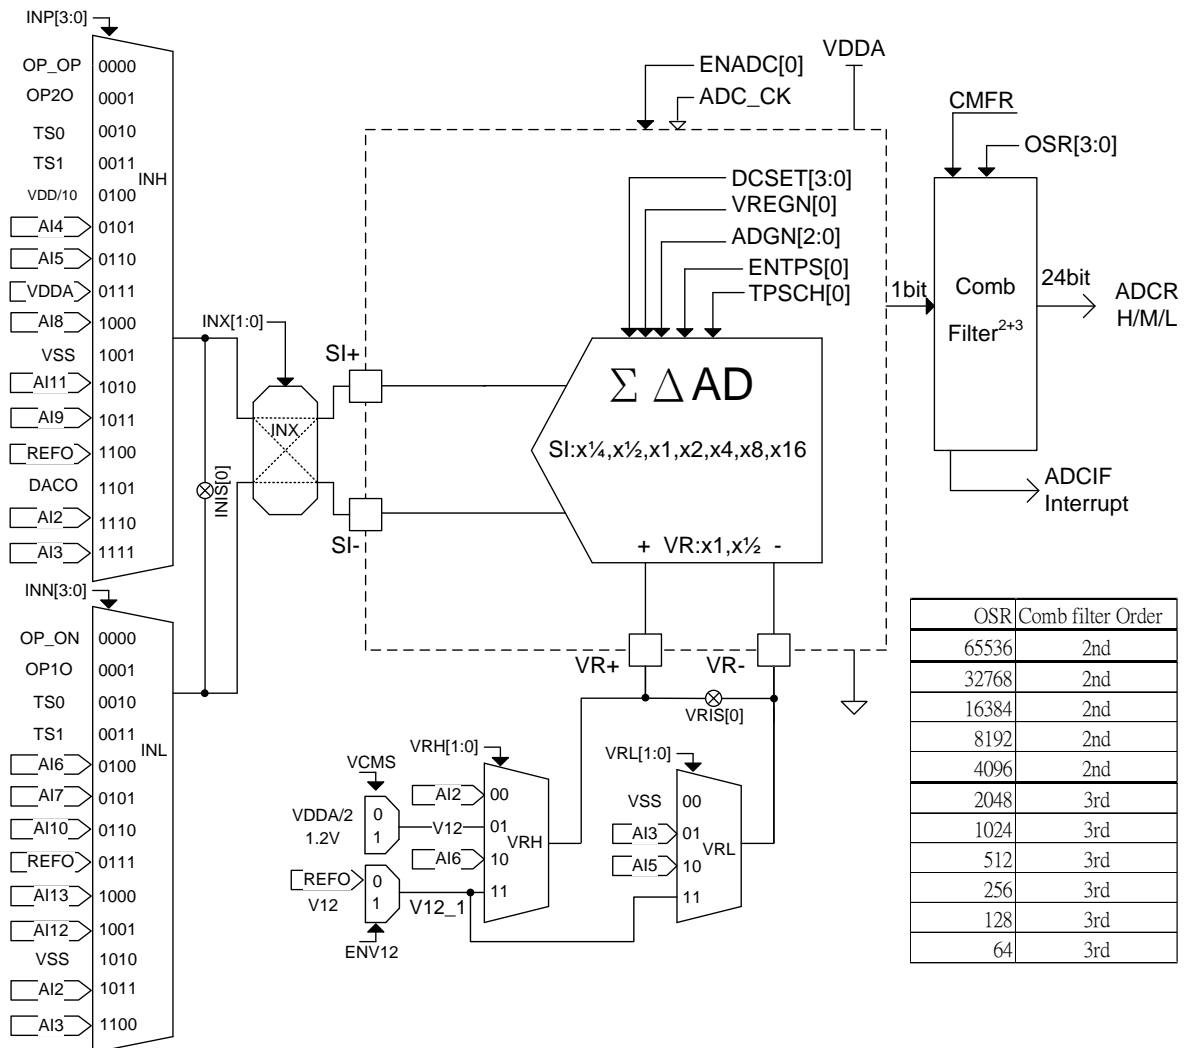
INP[3:0]

OP_OP 0000
OP2O 0001
TS0 0010
TS1 0011
VDD/10 0100
AI4 0101
AI5 0110
VDDA 0111
AI8 1000
VSS 1001
AI11 1010
AI9 1011
REFO 1100
DACO 1101
AI2 1110
AI3 1111
INH

INN[3:0]

OP_ON 0000
OP1O 0001
TS0 0010
TS1 0011
AI6 0100
AI7 0101
AI10 0110
REFO 0111
AI13 1000
AI12 1001
VSS 1010
AI2 1011
AI3 1100
INL

INX[1:0]
INX
INIS[0]
SI+
SI-

ENADC[0]
ADC_CK
VDDA
DCSET[3:0]
VREGN[0]
ADGN[2:0]
ENTPS[0]
TPSCH[0]

$\Sigma\,\Delta$AD
SI:x¼,x½,x1,x2,x4,x8,x16
+ VR:x1,x½ -

VR+
VR-
VRIS[0]

CMFR
OSR[3:0]
1bit
Comb
Filter$^{2+3}$
24bit
ADCR
H/M/L
ADCIF
Interrupt

VRH[1:0]
VCMS
VDDA/2 0
1.2V 1
V12
AI2 00
01
AI6 10
11
VRH
REFO 0
V12 1
V12_1
ENV12

VRL[1:0]
VSS 00
AI3 01
AI5 10
11
VRL

| OSR | Comb filter Order |
|---|---|
| 65536 | 2nd |
| 32768 | 2nd |
| 16384 | 2nd |
| 8192 | 2nd |
| 4096 | 2nd |
| 2048 | 3rd |
| 1024 | 3rd |
| 512 | 3rd |
| 256 | 3rd |
| 128 | 3rd |
| 64 | 3rd |